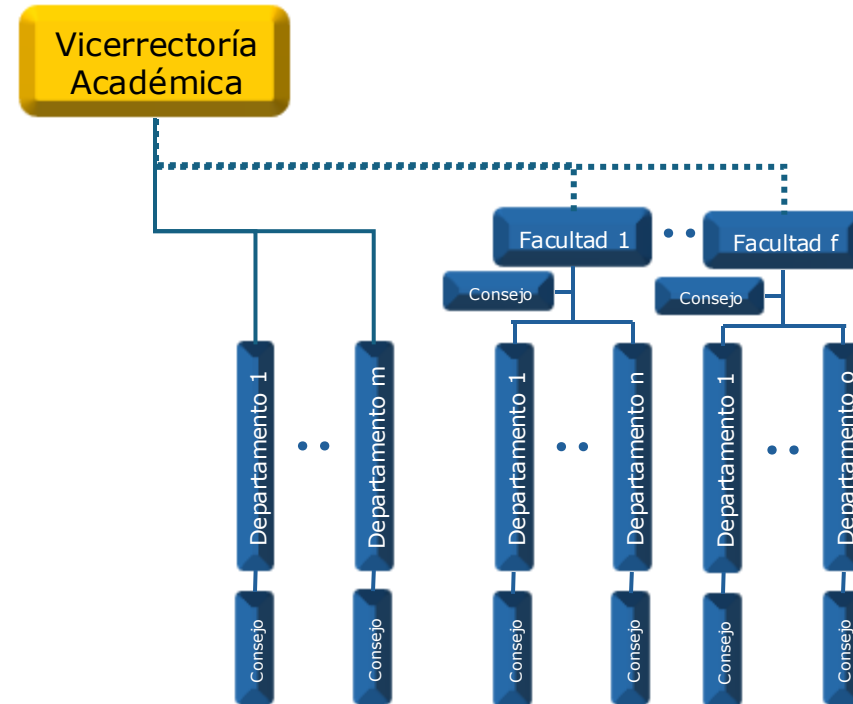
Vicerrectoría Académica

Facultad 1

Facultad f

Consejo

Consejo

Departamento 1

Departamento m

Departamento 1

Departamento n

Departamento 1

Departamento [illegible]

Consejo

Consejo

Consejo

Consejo

Consejo

Consejo